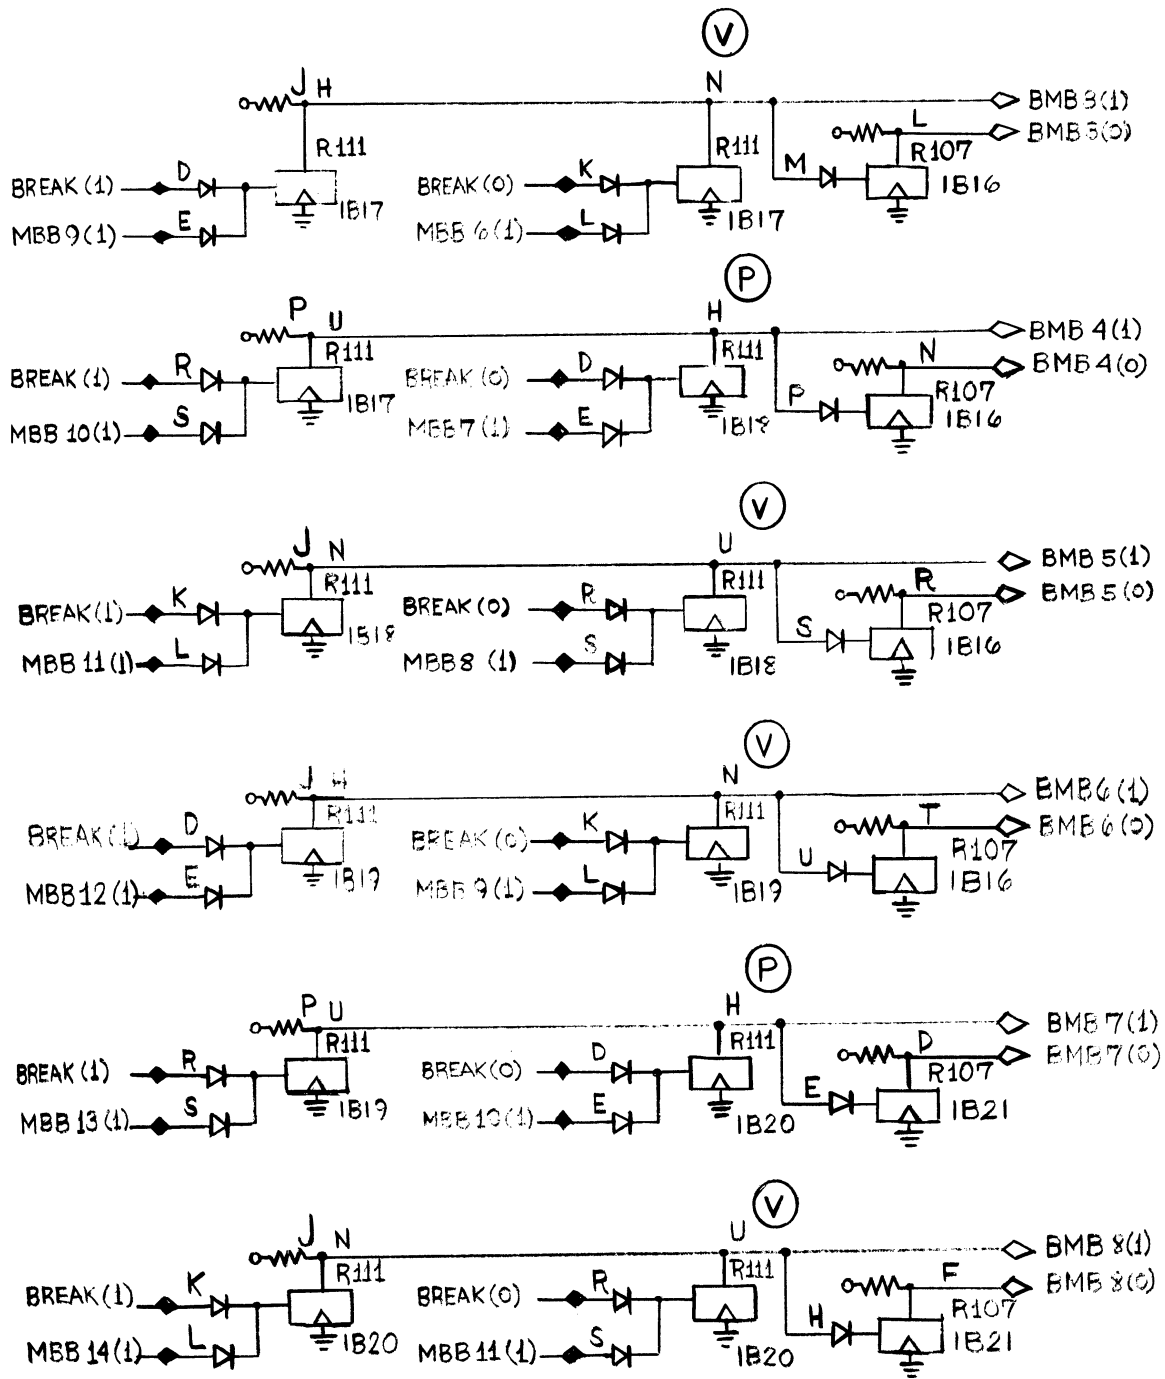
V
J H
N
BMB 3(1)
L
BMB 3(0)
R111
R111
R107
BREAK (1)
D
BREAK (0)
K
M
1B16
MBB 9(1)
E
1B17
MBB 6(1)
L
1B17

P
P U
H
BMB 4(1)
R111
R111
N
BMB 4(0)
BREAK (1)
R
BREAK (0)
D
R107
P
1B16
MBB 10(1)
S
1B17
MBB 7(1)
E
1B18

V
J N
U
BMB 5(1)
R111
R111
R
BMB 5(0)
BREAK (1)
K
BREAK (0)
R
R107
S
1B16
MBB 11(1)
L
1B18
MBB 8 (1)
S
1B18

V
J H
N
BMB 6(1)
R111
R111
T
BMB 6(0)
BREAK (1)
D
BREAK (0)
K
R107
U
1B16
MBB 12(1)
E
1B19
MBB 9(1)
L
1B19

P
P U
H
BMB 7(1)
R111
R111
D
BMB 7(0)
BREAK (1)
R
BREAK (0)
D
R107
E
MBB 13(1)
S
1B19
MBB 10(1)
E
1B20
1B21

V
J N
U
BMB 8(1)
R111
R111
F
BMB 8(0)
BREAK (1)
K
BREAK (0)
R
R107
H
1B21
MBB 14(1)
L
1B20
MBB 11(1)
S
1B20